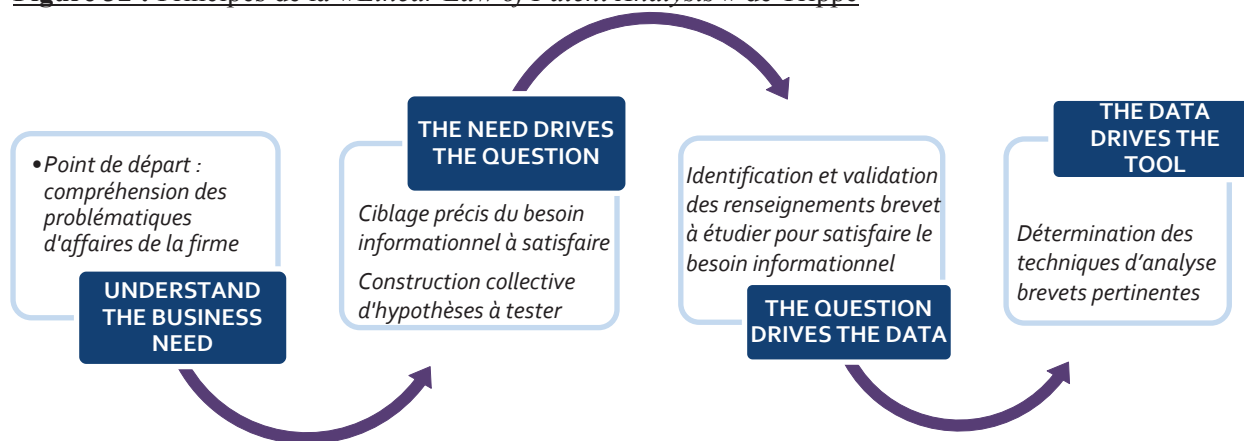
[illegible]

• Point de départ : compréhension des problématiques d'affaires de la firme

UNDERSTAND THE BUSINESS NEED

THE NEED DRIVES THE QUESTION

Ciblage précis du besoin informationnel à satisfaire

Construction collective d'hypothèses à tester

Identification et validation des renseignements brevet à étudier pour satisfaire le besoin informationnel

THE QUESTION DRIVES THE DATA

THE DATA DRIVES THE TOOL

Détermination des techniques d'analyse brevets pertinentes